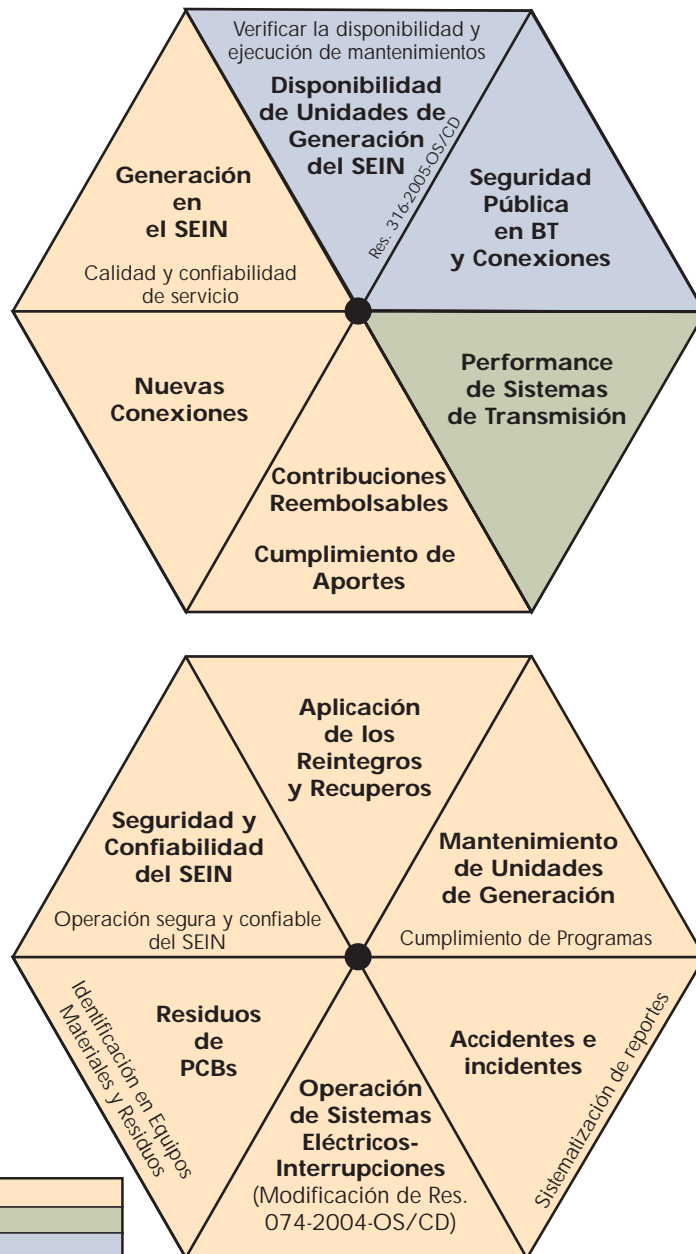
Verificar la disponibilidad y ejecución de mantenimientos

Disponibilidad de Unidades de Generación del SEIN

Res. 316-2005-OS/CD

Generación en el SEIN

Calidad y confiabilidad de servicio

Seguridad Pública en BT y Conexiones

Nuevas Conexiones

Performance de Sistemas de Transmisión

Contribuciones Reembolsables

Cumplimiento de Aportes

Aplicación de los Reintegros y Recuperos

Seguridad y Confiabilidad del SEIN

Operación segura y confiable del SEIN

Mantenimiento de Unidades de Generación

Cumplimiento de Programas

Identificación en Equipos Materiales y Residuos

Residuos de PCBs

Accidentes e incidentes

Sistematización de reportes

Operación de Sistemas Eléctricos-Interrupciones (Modificación de Res. 074-2004-OS/CD)